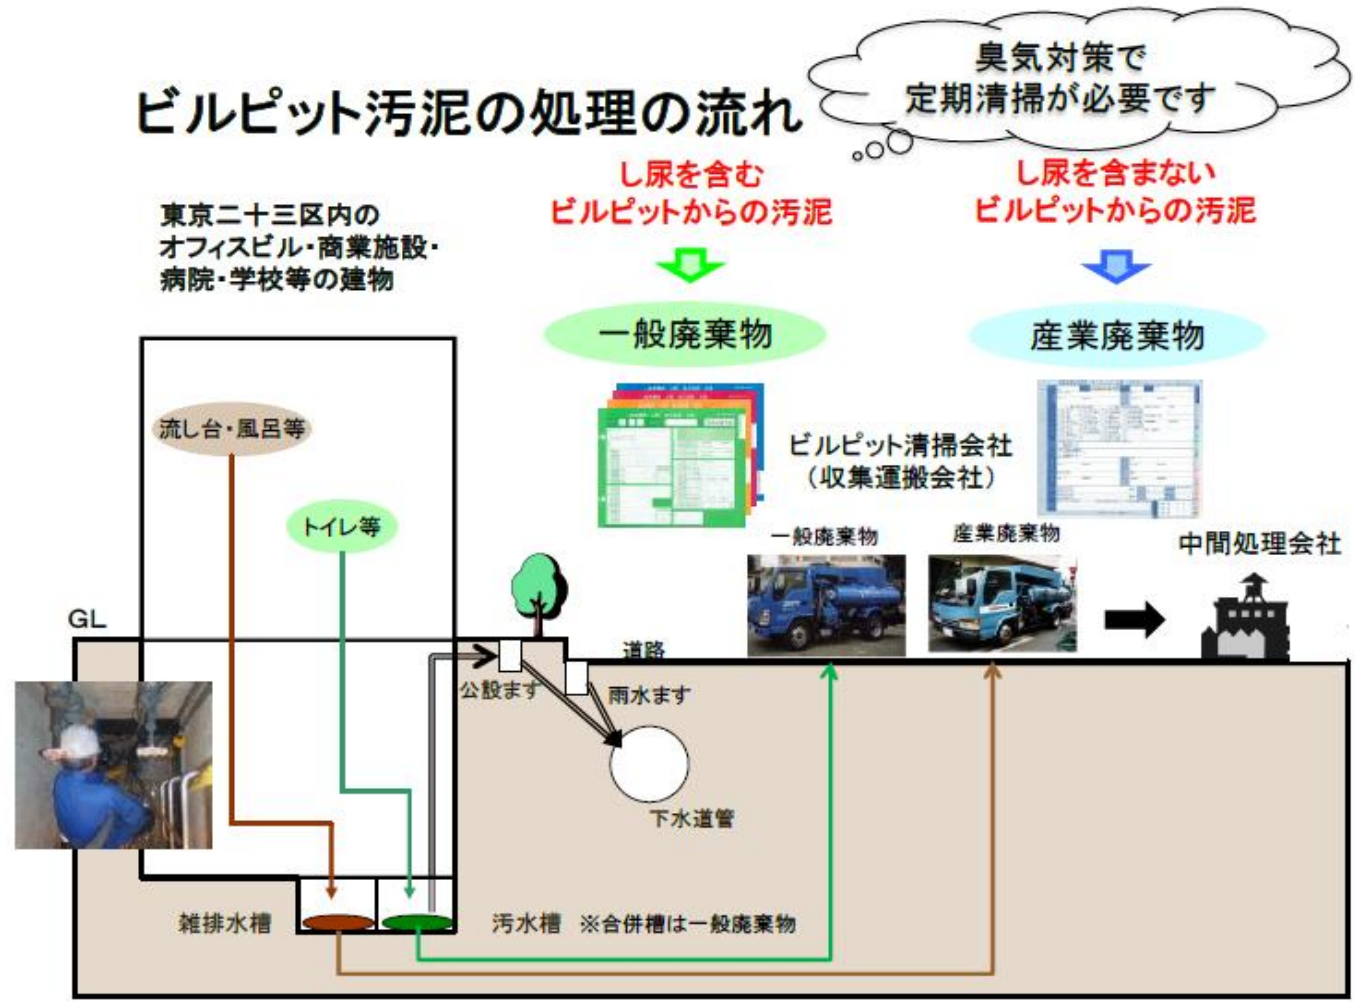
ビルピット汚泥の処理の流れ

臭気対策で
定期清掃が必要です

し尿を含む
ビルピットからの汚泥

し尿を含まない
ビルピットからの汚泥

東京二十三区内の
オフィスビル・商業施設・
病院・学校等の建物

一般廃棄物

産業廃棄物

流し台・風呂等

ビルピット清掃会社
（収集運搬会社）

トイレ等

一般廃棄物

産業廃棄物

中間処理会社

GL

道路

公設ます

雨水ます

下水道管

雑排水槽

汚水槽 ※合併槽は一般廃棄物